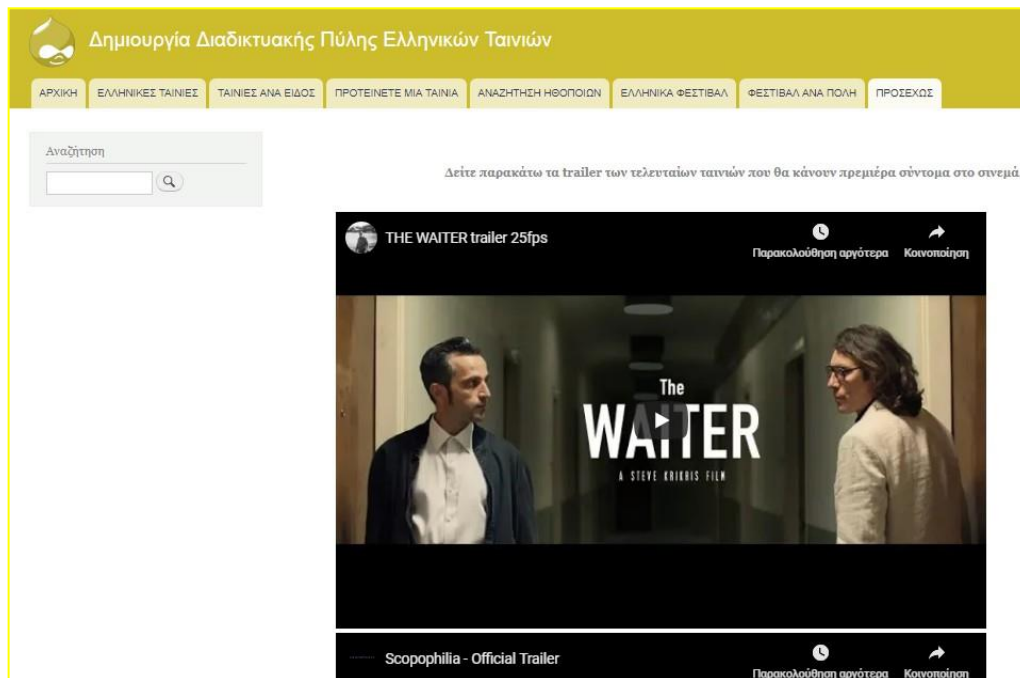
Δημιουργία Διαδικτυακής Πύλης Ελληνικών Ταινιών

ΑΡΧΙΚΗ | ΕΛΛΗΝΙΚΕΣ ΤΑΙΝΙΕΣ | ΤΑΙΝΙΕΣ ΑΝΑ ΕΙΔΟΣ | ΠΡΟΤΕΙΝΕΤΕ ΜΙΑ ΤΑΙΝΙΑ | ΑΝΑΖΗΤΗΣΗ ΗΘΟΠΟΙΩΝ | ΕΛΛΗΝΙΚΑ ΦΕΣΤΙΒΑΛ | ΦΕΣΤΙΒΑΛ ΑΝΑ ΠΟΛΗ | ΠΡΟΣΕΧΩΣ

Αναζήτηση

Δείτε παρακάτω τα trailer των τελευταίων ταινιών που θα κάνουν πρεμιέρα σύντομα στο σινεμά

THE WAITER trailer 25fps

Παρακολούθηση αργότερα

Κοινοποίηση

The WAITER

A STEVE KRIKRIS FILM

Scopophilia - Official Trailer

Παρακολούθηση αργότερα

Κοινοποίηση